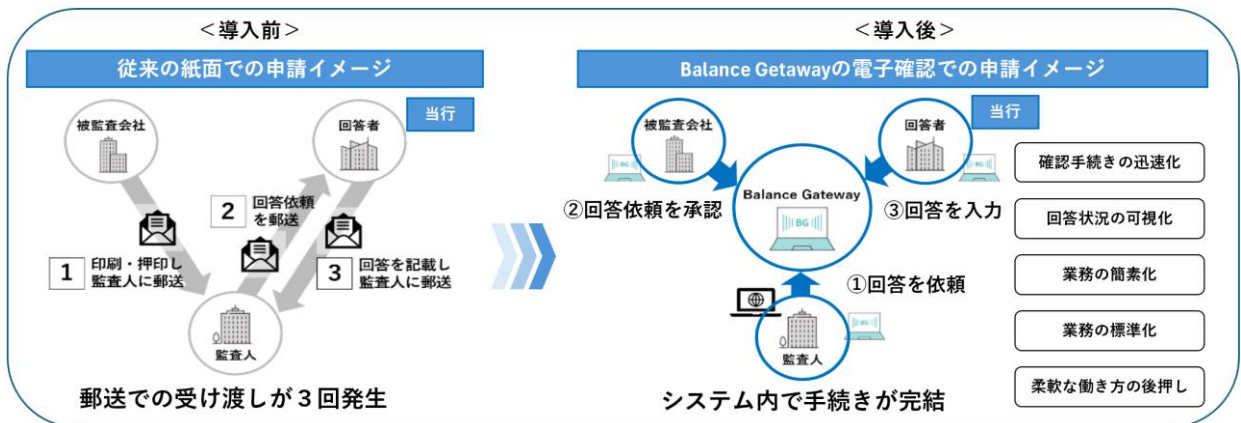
<導入前>

従来の紙面での申請イメージ

当行

被監査会社

回答者

2 回答依頼を郵送

1 印刷・押印し監査人に郵送

3 回答を記載し監査人に郵送

監査人

郵送での受け渡しが３回発生

<導入後>

Balance Getawayの電子確認での申請イメージ

当行

被監査会社

回答者

Balance Gateway

BG

②回答依頼を承認

③回答を入力

①回答を依頼

監査人

システム内で手続きが完結

確認手続きの迅速化

回答状況の可視化

業務の簡素化

業務の標準化

柔軟な働き方の後押し